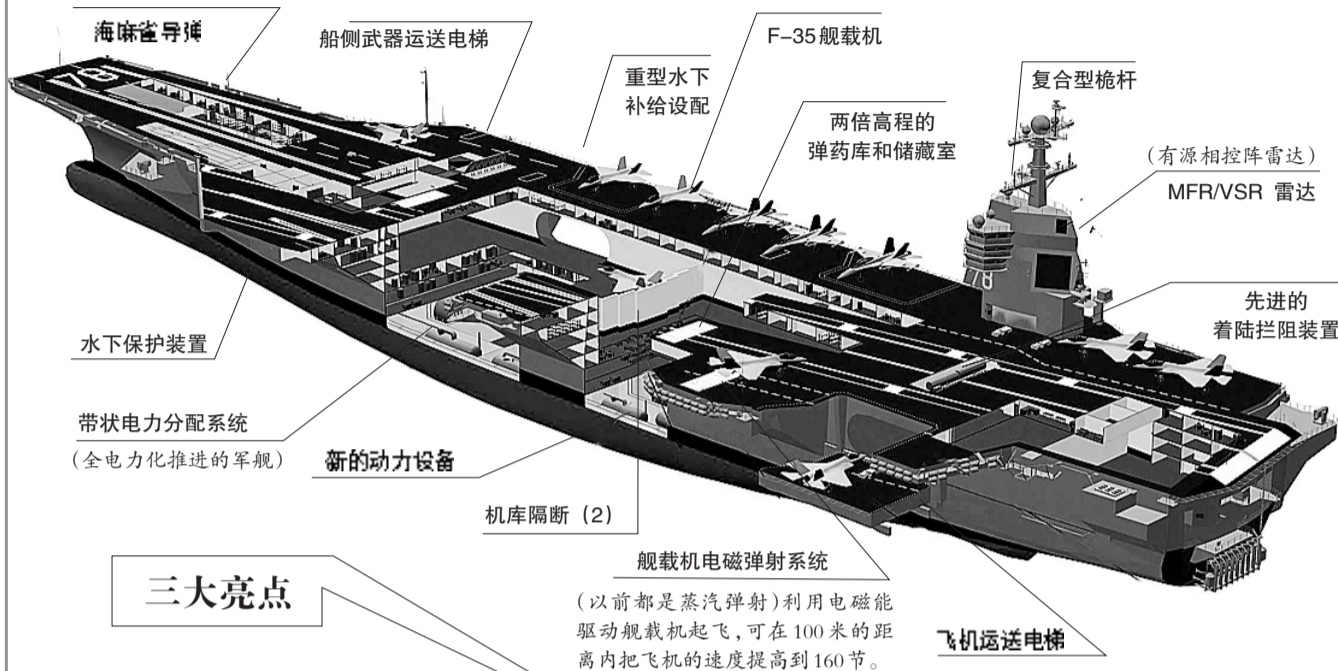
海麻雀导弹

船侧武器运送电梯

F-35舰载机

重型水下补给设配

复合型桅杆

两倍高程的弹药库和储藏室

（有源相控阵雷达）

MFR/VSR 雷达

先进的着陆拦阻装置

水下保护装置

带状电力分配系统

（全电力化推进的军舰）

新的动力设备

机库隔断（2）

舰载机电磁弹射系统

（以前都是蒸汽弹射）利用电磁能驱动舰载机起飞，可在100米的距离内把飞机的速度提高到160节。

三大亮点

飞机运送电梯